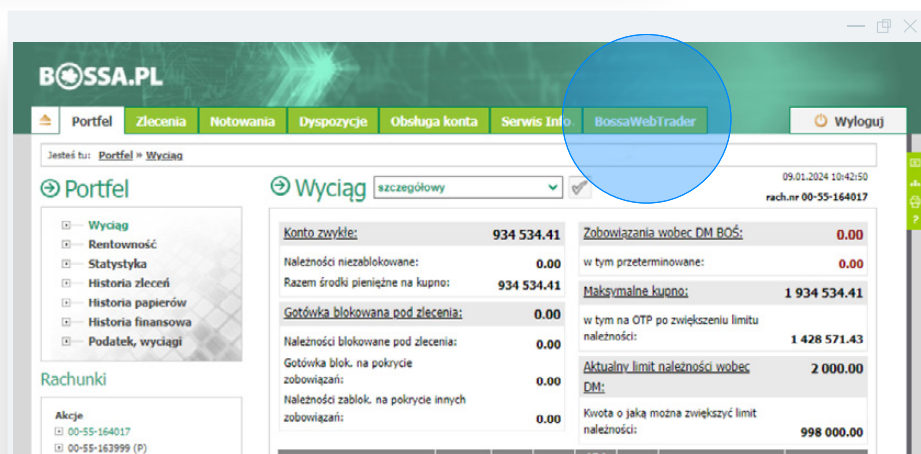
BOSSA.PL

Portfel Zlecenia Notowania Dyspozycje Obsługa konta Serwis Info BossaWebTrader Wyloguj

Jesteś tu: Portfel » Wyciąg

Portfel

Wyciąg szczegółowy

09.01.2024 10:42:50
rach.nr 00-55-164017

Wyciąg
Rentowność
Statystyka
Historia zleceń
Historia papierów
Historia finansowa
Podatek, wyciągi

Rachunki

Akcje
00-55-164017
00-55-163999 (P)

| Konto zwykłe: | 934 534.41 |
|---|---|
| Należności niezablokowane: | 0.00 |
| Razem środki pieniężne na kupno: | 934 534.41 |

| Gotówka blokowana pod zlecenia: | 0.00 |
|---|---|
| Należności blokowane pod zlecenia: | 0.00 |
| Gotówka blok. na pokrycie zobowiązań: | 0.00 |
| Należności zablok. na pokrycie innych zobowiązań: | 0.00 |

| Zobowiązania wobec DM BOŚ: | 0.00 |
|---|---|
| w tym przeterminowane: | 0.00 |

| Maksymalne kupno: | 1 934 534.41 |
|---|---|
| w tym na OTP po zwiększeniu limitu należności: | 1 428 571.43 |

| Aktualny limit należności wobec DM: | 2 000.00 |
|---|---|
| Kwota o jaką można zwiększyć limit należności: | 998 000.00 |